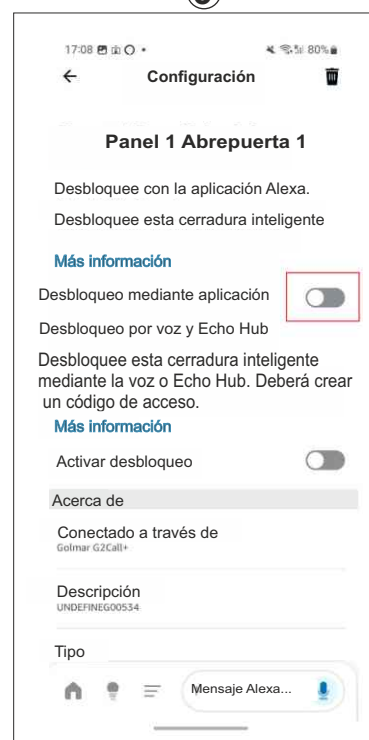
17:08 80%

Configuración

Panel 1 Abrepuerta 1

Desbloquee con la aplicación Alexa.

Desbloquee esta cerradura inteligente

Más información

Desbloqueo mediante aplicación

Desbloqueo por voz y Echo Hub

Desbloquee esta cerradura inteligente mediante la voz o Echo Hub. Deberá crear un código de acceso.

Más información

Activar desbloqueo

Acerca de

Conectado a través de
Golmar G2Call+

Descripción
UNDEFINEG00534

Tipo

Mensaje Alexa...